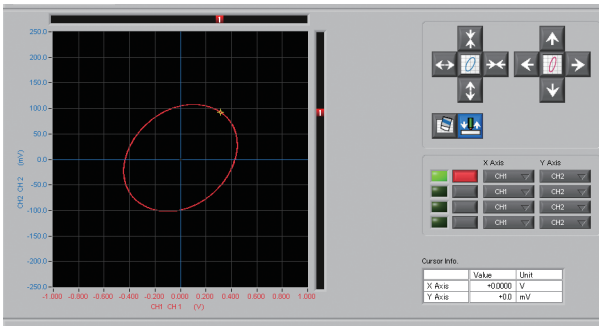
250.0
200.0
150.0
100.0
50.0
0.0
-50.0
-100.0
-150.0
-200.0
-250.0

CH2 CH 2 (mV)

-1.000 -0.800 -0.600 -0.400 -0.200 0.000 0.200 0.400 0.600 0.800 1.000

CH1 CH 1 (V)

X Axis Y Axis

CH1 CH2
CH1 CH2
CH1 CH2
CH1 CH2

Cursor Info.

| | Value | Unit |
|---|---|---|
| X Axis | +0.0000 | V |
| Y Axis | +0.0 | mV |